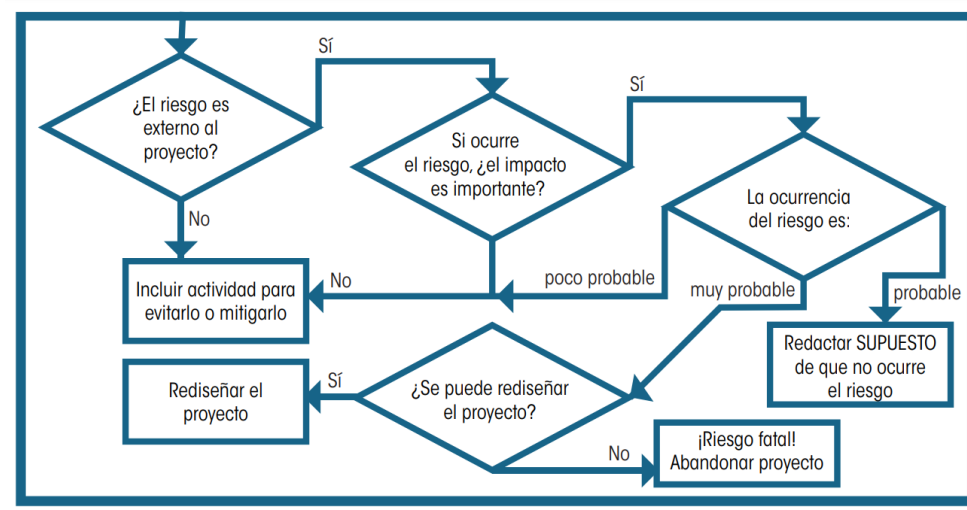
¿El riesgo es externo al proyecto?

Sí

Si ocurre el riesgo, ¿el impacto es importante?

Sí

La ocurrencia del riesgo es:

No

Incluir actividad para evitarlo o mitigarlo

No

poco probable

muy probable

probable

Redactar SUPUESTO de que no ocurre el riesgo

Rediseñar el proyecto

Sí

¿Se puede rediseñar el proyecto?

No

¡Riesgo fatal! Abandonar proyecto